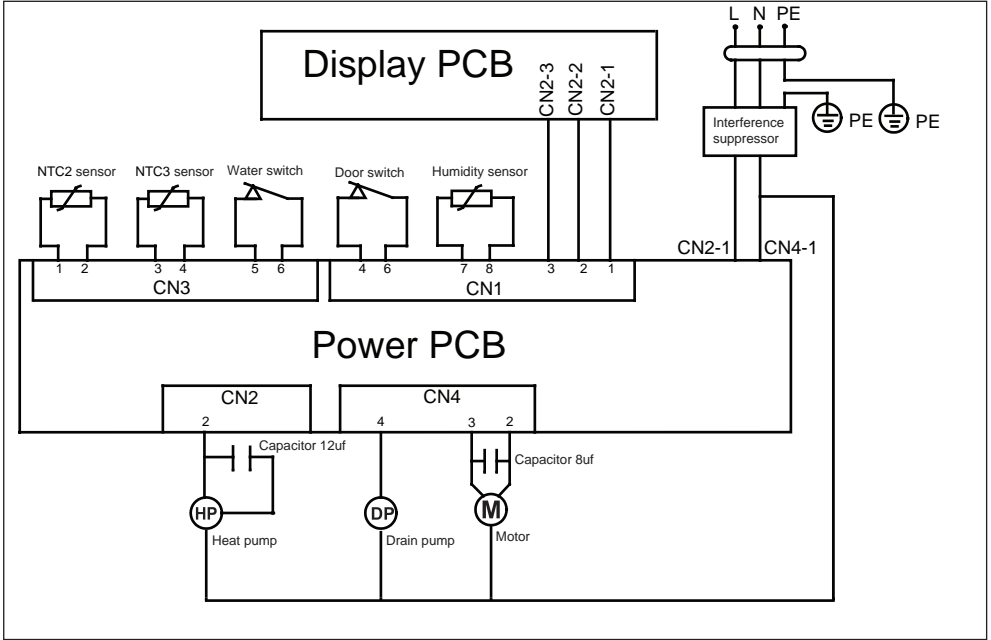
L N PE

Display PCB

CN2-3 CN2-2 CN2-1

Interference suppressor

PE PE

NTC2 sensor NTC3 sensor Water switch Door switch Humidity sensor

1 2 3 4 5 6 4 6 7 8 3 2 1

CN2-1 CN4-1

CN3 CN1

Power PCB

CN2 CN4

2 4 3 2

Capacitor 12uf

Capacitor 8uf

HP DP M

Heat pump Drain pump Motor